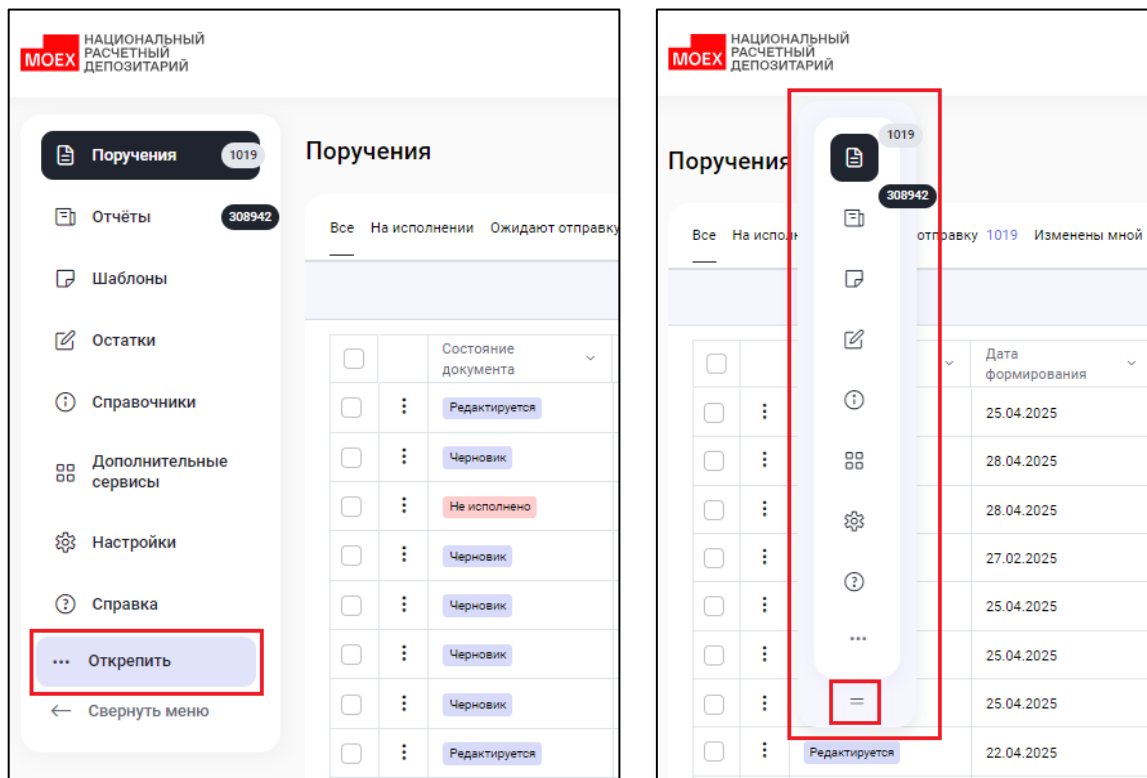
MOEX НАЦИОНАЛЬНЫЙ РАСЧЕТНЫЙ ДЕПОЗИТАРИЙ

Поручения 1019
Отчёты 308942
Шаблоны
Остатки
Справочники
Дополнительные сервисы
Настройки
Справка
Открепить
Свернуть меню

Поручения

Все На исполнении Ожидают отправку

| | | Состояние документа |
|---|---|---|
| | ⋮ | Редактируется |
| | ⋮ | Черновик |
| | ⋮ | Не исполнено |
| | ⋮ | Черновик |
| | ⋮ | Черновик |
| | ⋮ | Черновик |
| | ⋮ | Черновик |
| | ⋮ | Редактируется |

MOEX НАЦИОНАЛЬНЫЙ РАСЧЕТНЫЙ ДЕПОЗИТАРИЙ

1019
308942

Поручения

Все На испол отправку 1019 Изменены мной

| | | | Дата формирования |
|---|---|---|---|
| | ⋮ | | 25.04.2025 |
| | ⋮ | | 28.04.2025 |
| | ⋮ | | 28.04.2025 |
| | ⋮ | | 27.02.2025 |
| | ⋮ | | 25.04.2025 |
| | ⋮ | | 25.04.2025 |
| | ⋮ | | 25.04.2025 |
| | ⋮ | Редактируется | 22.04.2025 |